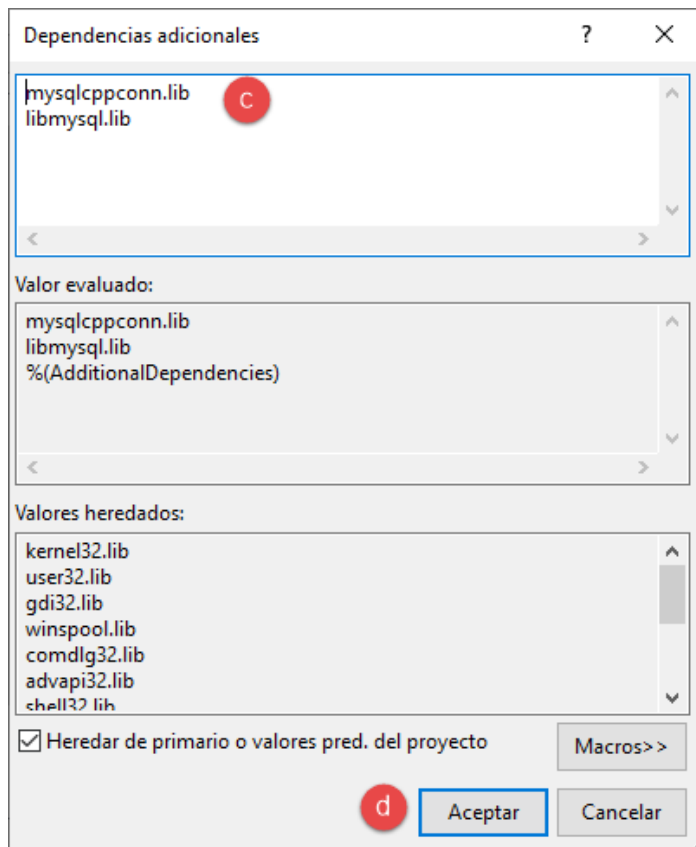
Dependencias adicionales ? ✕

mysqlcppconn.lib
libmysql.lib

c

Valor evaluado:

mysqlcppconn.lib
libmysql.lib
%(AdditionalDependencies)

Valores heredados:

kernel32.lib
user32.lib
gdi32.lib
winspool.lib
comdlg32.lib
advapi32.lib
shell32.lib

Heredar de primario o valores pred. del proyecto

Macros>>

d

Aceptar

Cancelar